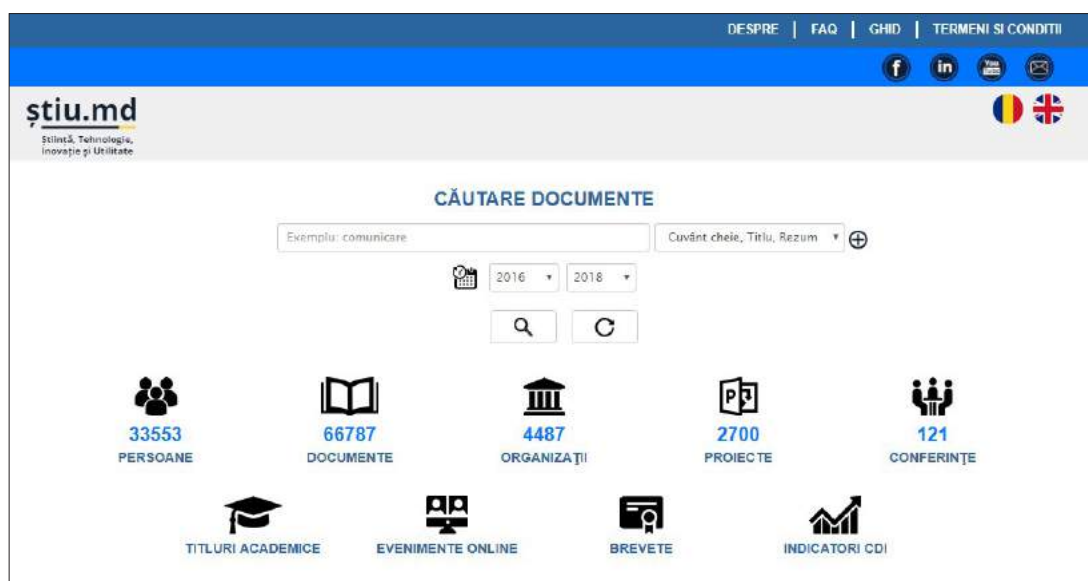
DESPRE | FAQ | GHID | TERMENI SI CONDITII

știu.md

Știință, Tehnologie, Inovație și Utilitate

CĂUTARE DOCUMENTE

Exemplu: comunicare

Cuvânt cheie, Titlu, Rezum

2016

2018

33553
PERSOANE

66787
DOCUMENTE

4487
ORGANIZAȚII

2700
PROIECTE

121
CONFERINȚE

TITLURI ACADEMICE

EVENIMENTE ONLINE

BREVETE

INDICATORI CDI